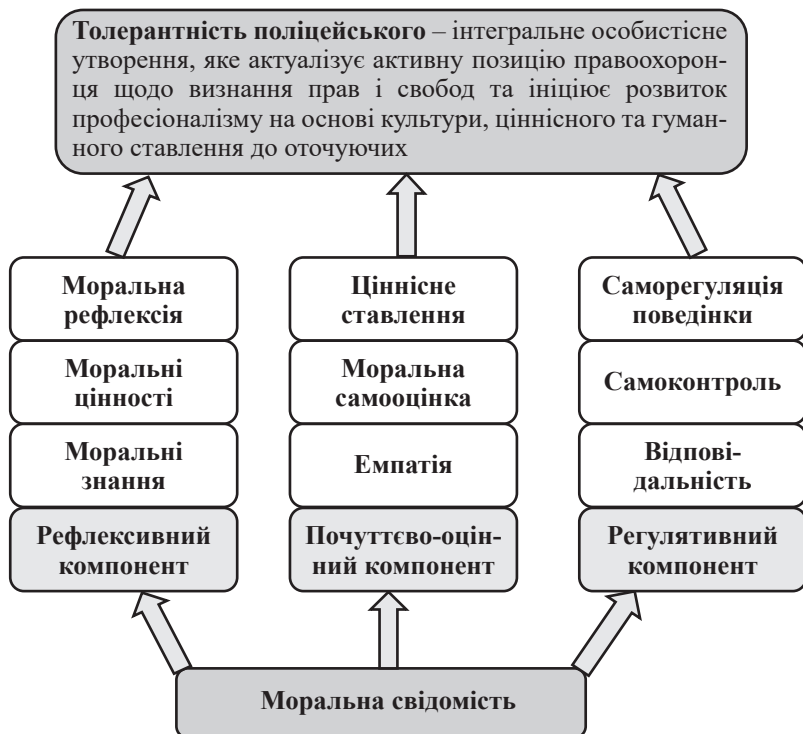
**Толерантність поліцейського** – інтегральне особистісне утворення, яке актуалізує активну позицію правоохоронця щодо визнання прав і свобод та ініціює розвиток професіоналізму на основі культури, ціннісного та гуманного ставлення до оточуючих

Моральна рефлексія

Моральні цінності

Моральні знання

Рефлексивний компонент

Ціннісне ставлення

Моральна самооцінка

Емпатія

Почуттєво-оцінний компонент

Саморегуляція поведінки

Самоконтроль

Відповідальність

Регулятивний компонент

Моральна свідомість